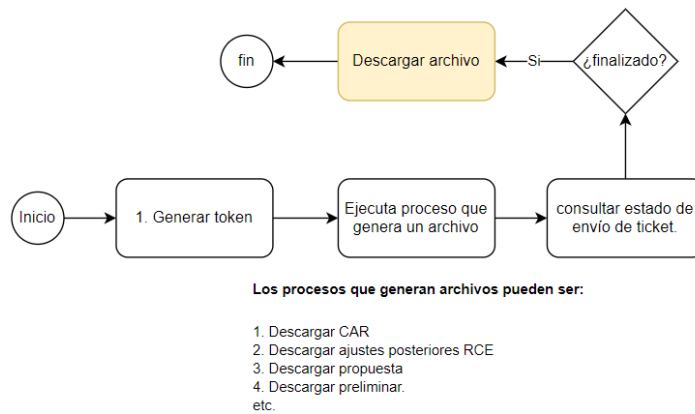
fin

Descargar archivo

Si

¿finalizado?

Inicio

1. Generar token

Ejecuta proceso que genera un archivo

consultar estado de envío de ticket.

**Los procesos que generan archivos pueden ser:**

1. Descargar CAR
2. Descargar ajustes posteriores RCE
3. Descargar propuesta
4. Descargar preliminar.
etc.